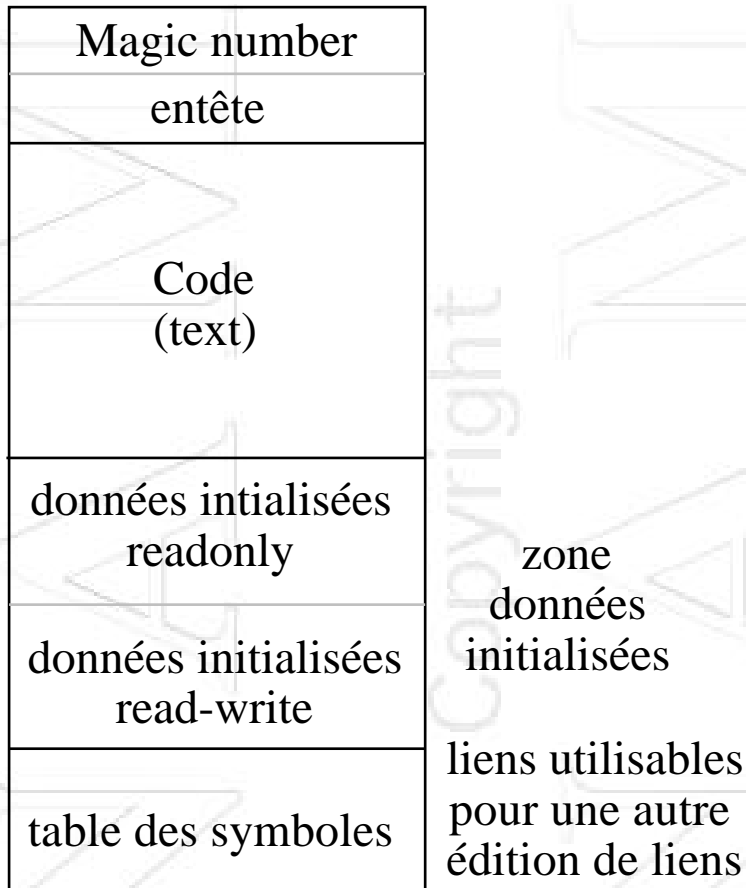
Magic number

entête

Code
(text)

données intialisées
readonly

données initialisées
read-write

zone
données
initialisées

table des symboles

liens utilisables
pour une autre
édition de liens

Copyright